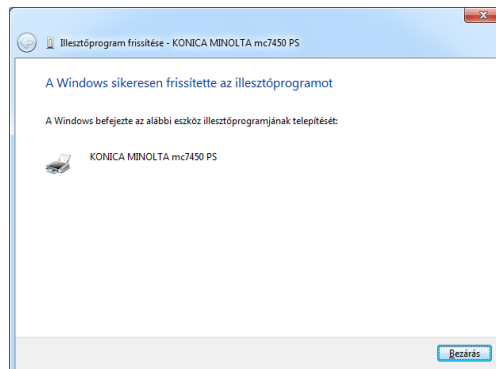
Illesztőprogram frissítése - KONICA MINOLTA mc7450 PS

A Windows sikeresen frissítette az illesztőprogramot

A Windows befejezte az alábbi eszköz illesztőprogramjának telepítését:

KONICA MINOLTA mc7450 PS

Bezárás